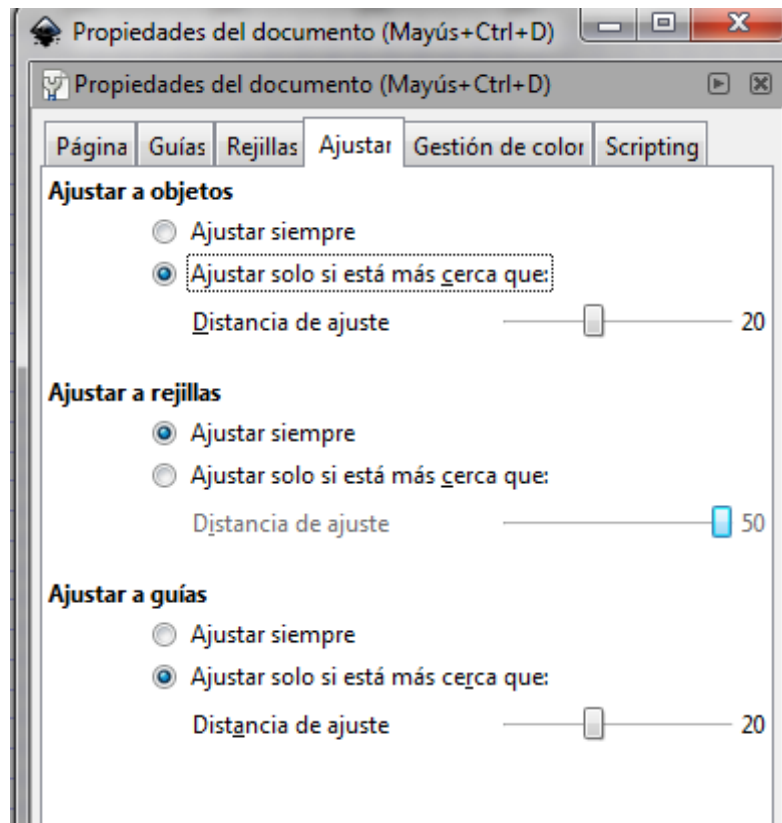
Propiedades del documento (Mayús+Ctrl+D)

Propiedades del documento (Mayús+Ctrl+D)

Página | Guías | Rejillas | Ajustar | Gestión de color | Scripting

Ajustar a objetos

Ajustar siempre

Ajustar solo si está más cerca que:

Distancia de ajuste 20

Ajustar a rejillas

Ajustar siempre

Ajustar solo si está más cerca que:

Distancia de ajuste 50

Ajustar a guías

Ajustar siempre

Ajustar solo si está más cerca que:

Distancia de ajuste 20